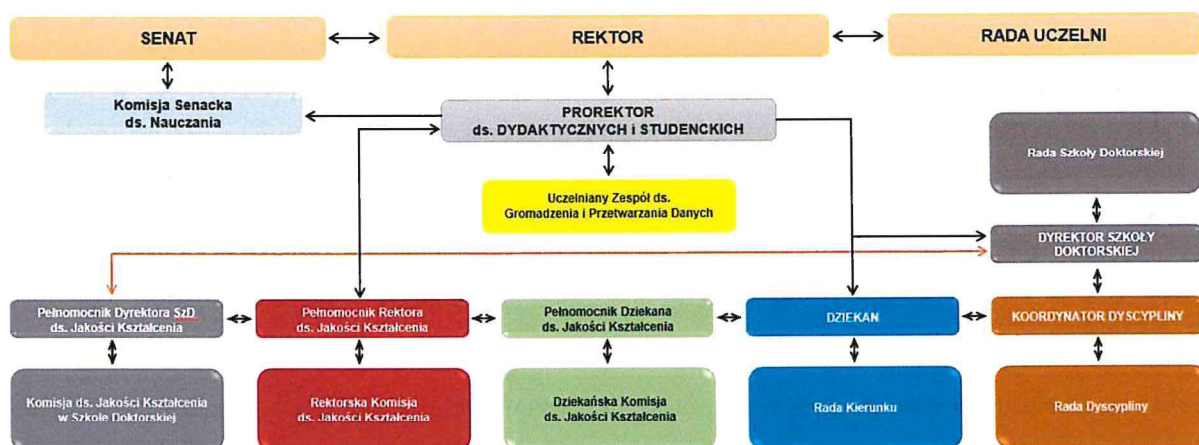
SENAT

REKTOR

RADA UCZELNI

Komisja Senacka ds. Nauczania

PROREKTOR ds. DYDAKTYCZNYCH i STUDENCKICH

Rada Szkoły Doktorskiej

Uczelniany Zespół ds. Gromadzenia i Przetwarzania Danych

DYREKTOR SZKOŁY DOKTORSKIEJ

Pełnomocnik Dyrektora SzD ds. Jakości Kształcenia

Pełnomocnik Rektora ds. Jakości Kształcenia

Pełnomocnik Dziekana ds. Jakości Kształcenia

DZIEKAN

KOORDYNATOR DYSCYPLINY

Komisja ds. Jakości Kształcenia w Szkole Doktorskiej

Rektorska Komisja ds. Jakości Kształcenia

Dziekańska Komisja ds. Jakości Kształcenia

Rada Kierunku

Rada Dyscypliny